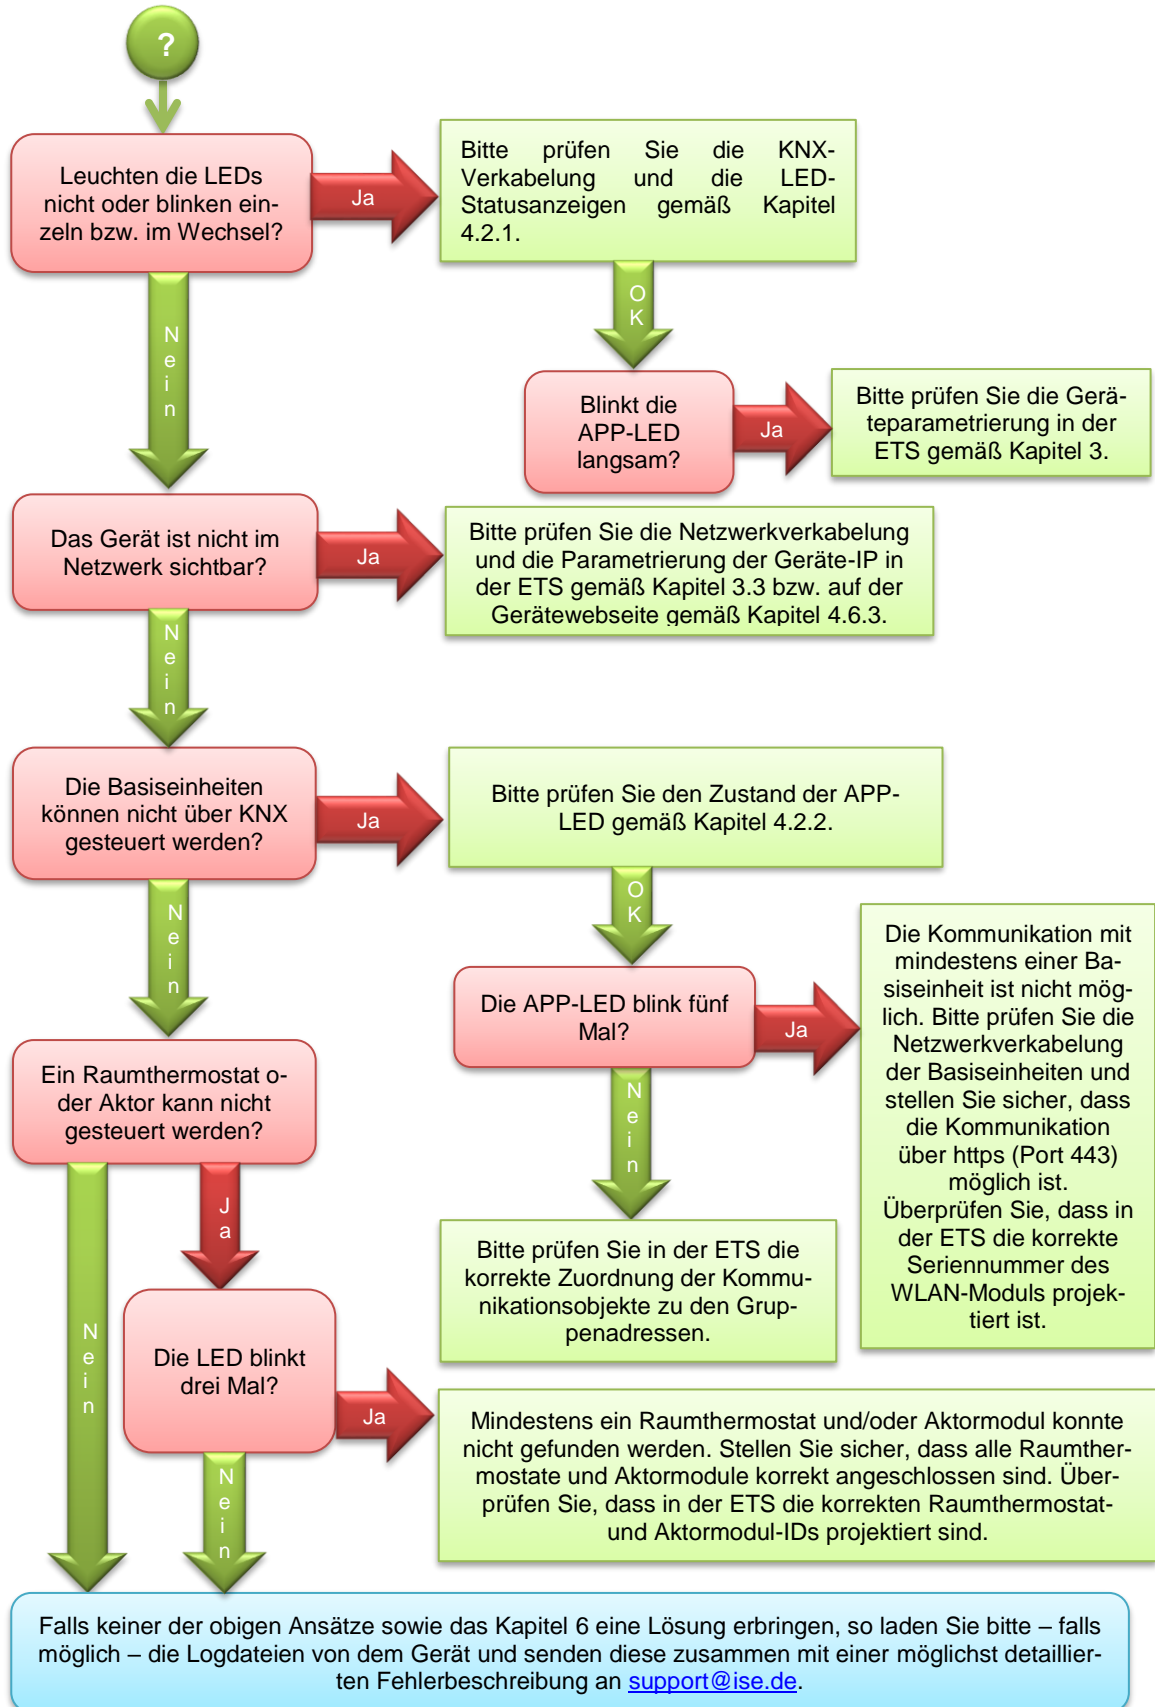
?

Leuchten die LEDs nicht oder blinken einzeln bzw. im Wechsel?

Ja

Bitte prüfen Sie die KNX-Verkabelung und die LED-Statusanzeigen gemäß Kapitel 4.2.1.

OK

Nein

Blinkt die APP-LED langsam?

Ja

Bitte prüfen Sie die Geräteparametrierung in der ETS gemäß Kapitel 3.

Das Gerät ist nicht im Netzwerk sichtbar?

Ja

Bitte prüfen Sie die Netzwerkverkabelung und die Parametrierung der Geräte-IP in der ETS gemäß Kapitel 3.3 bzw. auf der Gerätewebseite gemäß Kapitel 4.6.3.

Nein

Die Basiseinheiten können nicht über KNX gesteuert werden?

Ja

Bitte prüfen Sie den Zustand der APP-LED gemäß Kapitel 4.2.2.

OK

Nein

Die APP-LED blink fünf Mal?

Ja

Die Kommunikation mit mindestens einer Basiseinheit ist nicht möglich. Bitte prüfen Sie die Netzwerkverkabelung der Basiseinheiten und stellen Sie sicher, dass die Kommunikation über https (Port 443) möglich ist. Überprüfen Sie, dass in der ETS die korrekte Seriennummer des WLAN-Moduls projektiert ist.

Ein Raumthermostat oder Aktor kann nicht gesteuert werden?

Nein

Ja

Bitte prüfen Sie in der ETS die korrekte Zuordnung der Kommunikationsobjekte zu den Gruppenadressen.

Nein

Die LED blinkt drei Mal?

Ja

Mindestens ein Raumthermostat und/oder Aktormodul konnte nicht gefunden werden. Stellen Sie sicher, dass alle Raumthermostate und Aktormodule korrekt angeschlossen sind. Überprüfen Sie, dass in der ETS die korrekten Raumthermostat- und Aktormodul-IDs projektiert sind.

Nein

Falls keiner der obigen Ansätze sowie das Kapitel 6 eine Lösung erbringen, so laden Sie bitte – falls möglich – die Logdateien von dem Gerät und senden diese zusammen mit einer möglichst detaillierten Fehlerbeschreibung an support@ise.de.